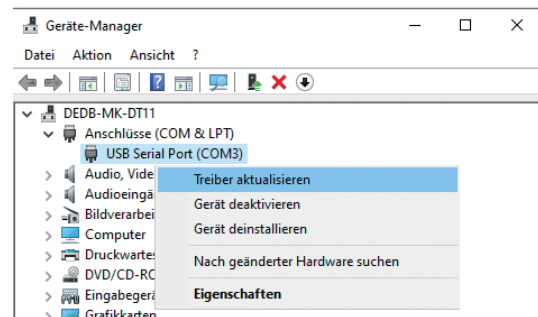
Geräte-Manager

Datei Aktion Ansicht ?

DEDB-MK-DT11
Anschlüsse (COM & LPT)
USB Serial Port (COM3)
Audio, Vide
Audioeingä
Bildverarbei
Computer
Druckwartes
DVD/CD-RO
Eingabegerä
Grafikkarten

Treiber aktualisieren
Gerät deaktivieren
Gerät deinstallieren
Nach geänderter Hardware suchen
Eigenschaften